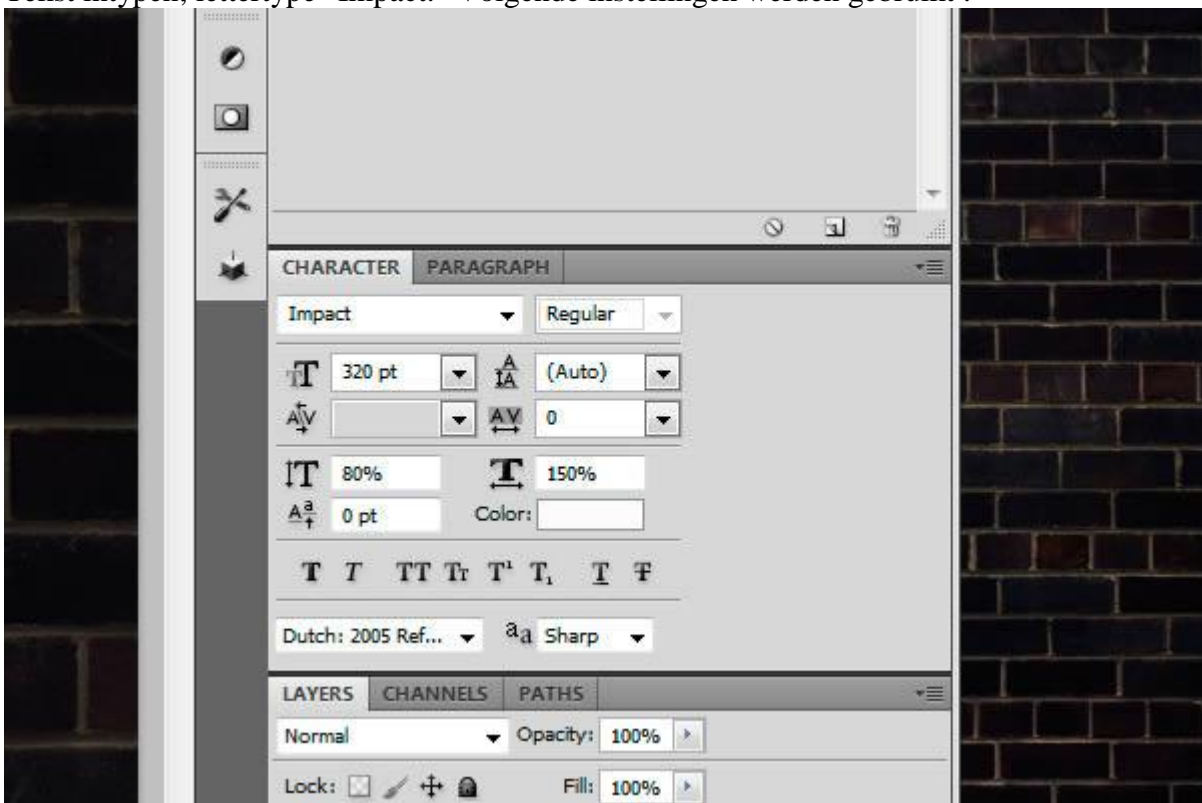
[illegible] "Impact". Volgende instellingen werden gebruikt:

CHARACTER PARAGRAPH

Impact

Regular

320 pt

(Auto)

0

80%

150%

0 pt

Color:

T T TT Tr T¹ T₁ T T

Dutch: 2005 Ref...

aa Sharp

LAYERS CHANNELS PATHS

Normal

Opacity: 100%

Lock:

Fill: 100%